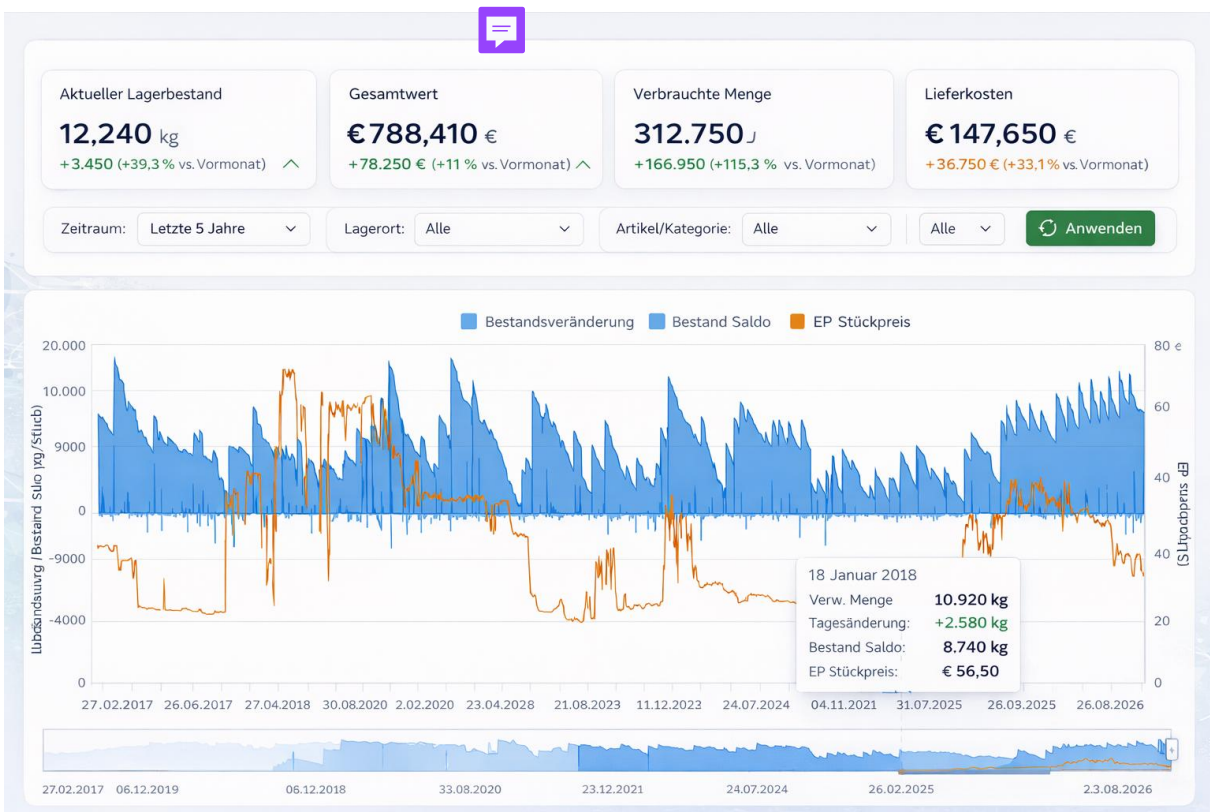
Aktueller Lagerbestand
12,240 kg
+3.450 (+39,3 % vs. Vormonat)

Gesamtwert
€788,410 €
+78.250 € (+11 % vs. Vormonat)

Verbrauchte Menge
312.750 J
+166.950 (+115,3 % vs. Vormonat)

Lieferkosten
€147,650 €
+36.750 € (+33,1 % vs. Vormonat)

Zeitraum: Letzte 5 Jahre
Lagerort: Alle
Artikel/Kategorie: Alle
Alle
Anwenden

Bestandsveränderung Bestand Saldo EP Stückpreis

20.000
10.000
9000
0
-9000
-4000
0

Ubsändsuwrg /Bestand Sulo ɣkg/Stücb)

80 €
60
40
40
20
0

EP Stückpreis (€)

27.02.2017 26.06.2017 27.04.2018 30.08.2020 2.02.2020 23.04.2028 21.08.2023 11.12.2023 24.07.2024 04.11.2021 31.07.2025 26.03.2025 26.08.2026

18 Januar 2018
Verw. Menge 10.920 kg
Tagesänderung: +2.580 kg
Bestand Saldo: 8.740 kg
EP Stückpreis: € 56,50

27.02.2017 06.12.2019 06.12.2018 33.08.2020 23.12.2021 24.07.2024 26.02.2025 2.3.08.2026